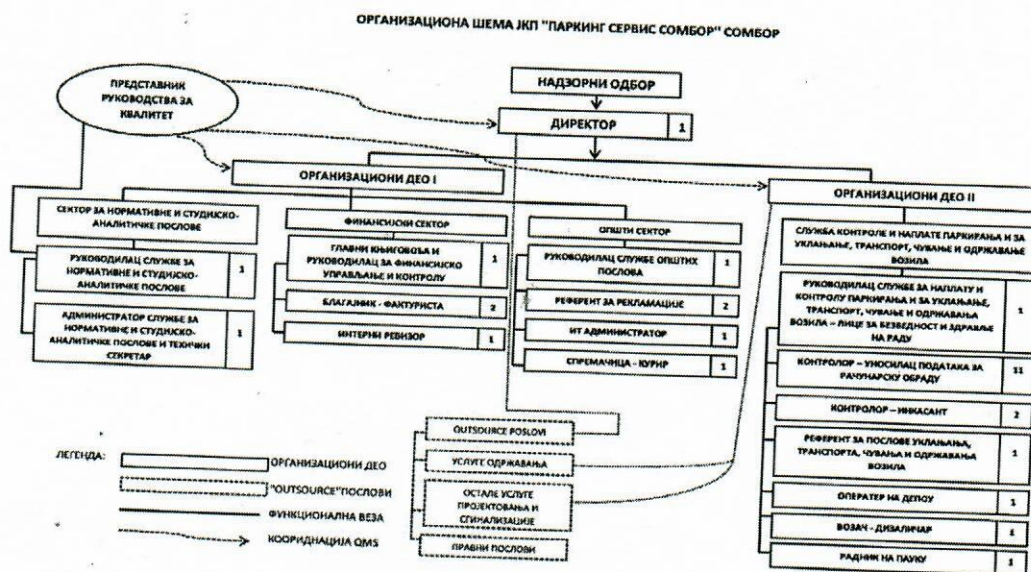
ОРГАНИЗАЦИОНА ШЕМА ЈКП "ПАРКИНГ СЕРВИС СОМБОР" СОМБОР

ПРЕДСТАВНИК РУКОВОДСТВА ЗА КВАЛИТЕТ

НАДЗОРНИ ОДБОР

ДИРЕКТОР 1

ОРГАНИЗАЦИОНИ ДЕО I

СЕКТОР ЗА НОРМАТИВНЕ И СТУДИЈСКО-АНАЛИТИЧКЕ ПОСЛОВЕ

РУКОВОДИЛАЦ СЛУЖБЕ ЗА НОРМАТИВНЕ И СТУДИЈСКО-АНАЛИТИЧКЕ ПОСЛОВЕ 1

АДМИНИСТРАТОР СЛУЖБЕ ЗА НОРМАТИВНЕ И СТУДИЈСКО-АНАЛИТИЧКЕ ПОСЛОВЕ И ТЕХНИЧКИ СЕКРЕТАР 1

ФИНАНСИЈСКИ СЕКТОР

ГЛАВНИ КЊИГОВОЂА И РУКОВОДИЛАЦ ЗА ФИНАНСИЈСКО УПРАВЉАЊЕ И КОНТРОЛУ 1

БЛАГАЈНИК - ФАКТУРИСТА 2

ИНТЕРНИ РЕВИЗОР 1

ОПШТИ СЕКТОР

РУКОВОДИЛАЦ СЛУЖБЕ ОПШТИХ ПОСЛОВА 1

РЕФЕРЕНТ ЗА РЕКЛАМАЦИЈЕ 2

ИТ АДМИНИСТРАТОР 1

СПРЕМАЧИЦА - КУРИР 1

ОРГАНИЗАЦИОНИ ДЕО II

СЛУЖБА КОНТРОЛЕ И НАПЛАТЕ ПАРКИРАЊА И ЗА УКЛАЊАЊЕ, ТРАНСПОРТ, ЧУВАЊЕ И ОДРЖАВАЊЕ ВОЗИЛА

РУКОВОДИЛАЦ СЛУЖБЕ ЗА НАПЛАТУ И КОНТРОЛУ ПАРКИРАЊА И ЗА УКЛАЊАЊЕ, ТРАНСПОРТ, ЧУВАЊЕ И ОДРЖАВАЊЕ ВОЗИЛА – ЛИЦЕ ЗА БЕЗБЕДНОСТ И ЗДРАВЉЕ НА РАДУ 1

КОНТРОЛОР – УНОСИЛАЦ ПОДАТАКА ЗА РАЧУНАРСКУ ОБРАДУ 11

КОНТРОЛОР – ИНКАСАНТ 2

РЕФЕРЕНТ ЗА ПОСЛОВЕ УКЛАЊАЊА, ТРАНСПОРТА, ЧУВАЊА И ОДРЖАВАЊА ВОЗИЛА 1

ОПЕРАТЕР НА ДЕПОУ 1

ВОЗАЧ - ДИЗАЛИЧАР 1

РАДНИК НА ПАУКУ 1

OUTSOURCE POSLOVI

УСЛУГЕ ОДРЖАВАЊА

ОСТАЛЕ УСЛУГЕ ПРОЈЕКТОВАЊА И СИГНАЛИЗАЦИЈЕ

ПРАВНИ ПОСЛОВИ

ЛЕГЕНДА:
ОРГАНИЗАЦИОНИ ДЕО
"OUTSOURCE"ПОСЛОВИ
ФУНКЦИОНАЛНА ВЕЗА
КООРИДНАЦИЈА QMS